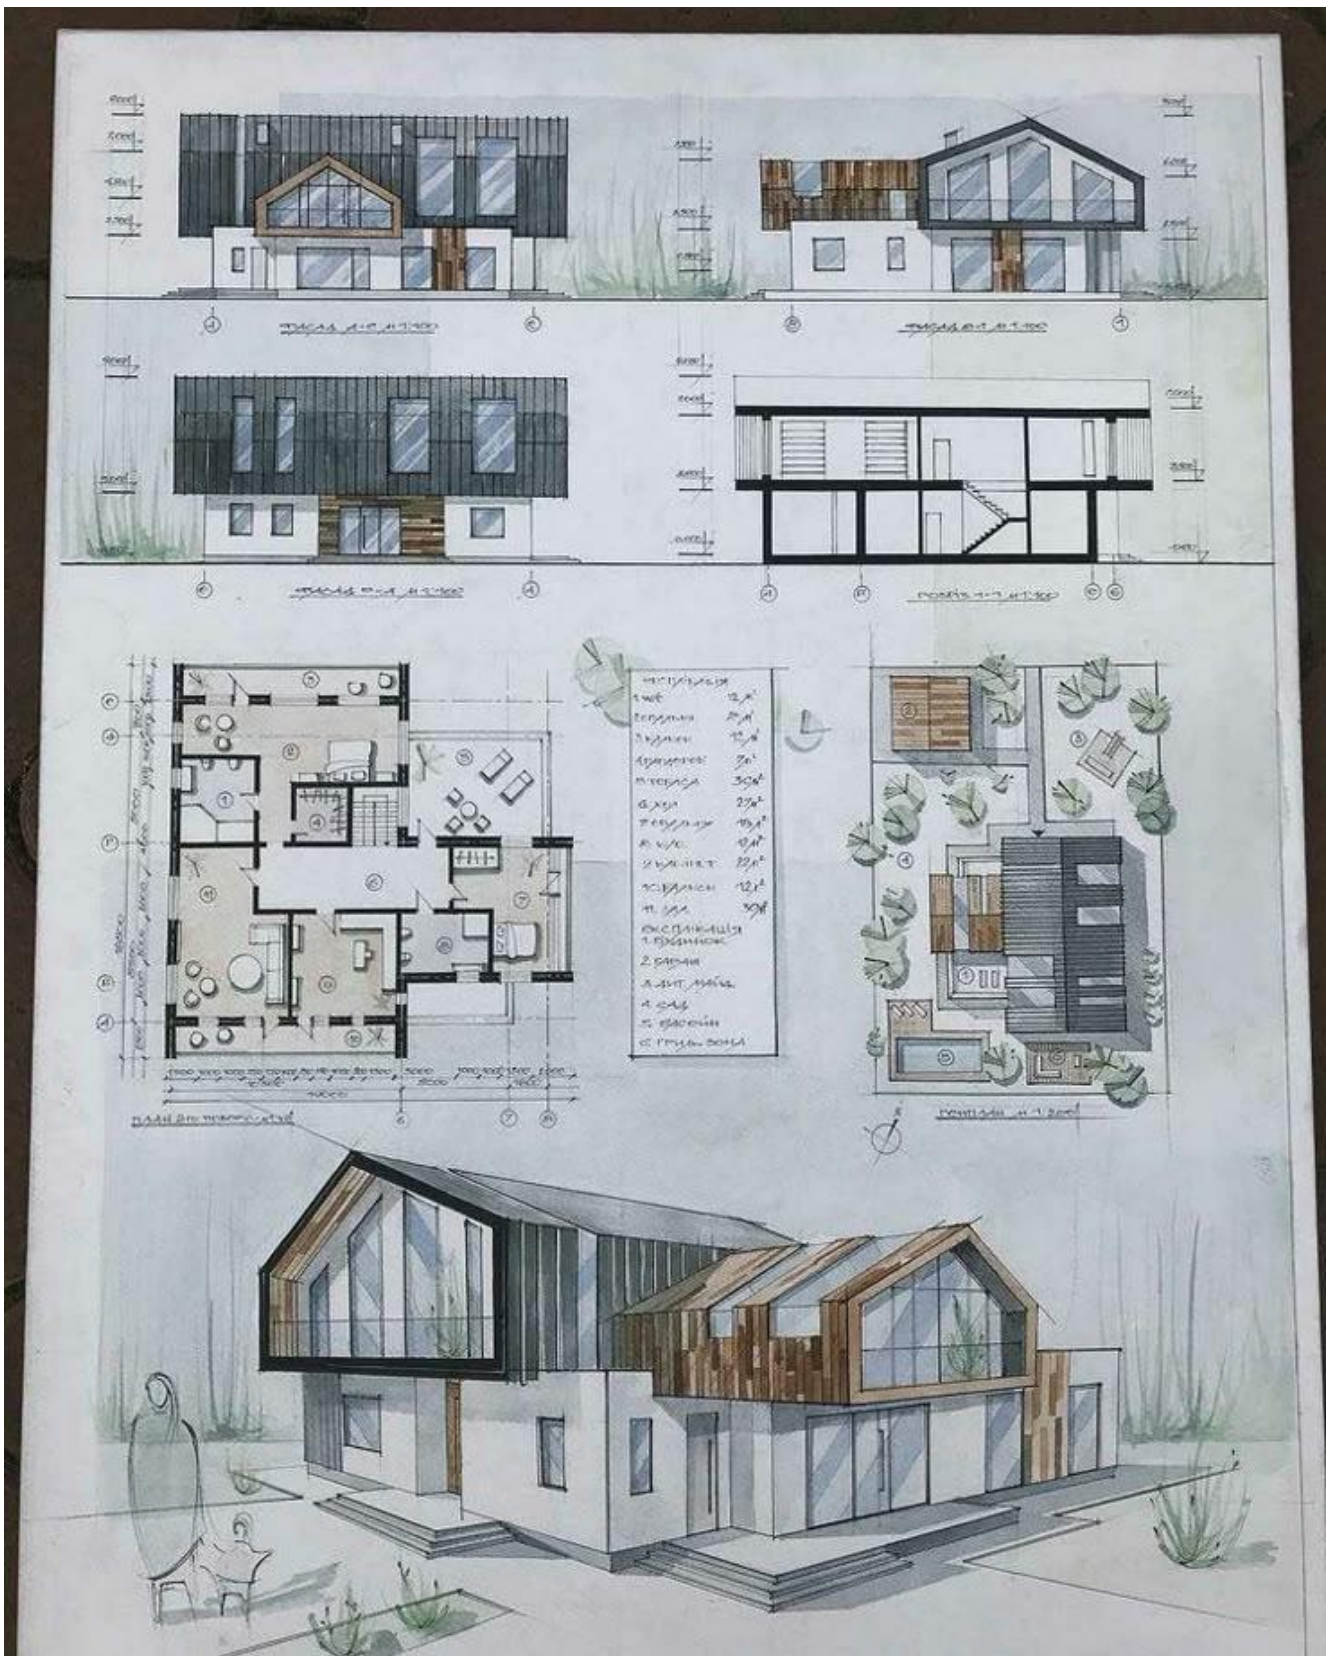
фасад А-Е М 1:100

фасад Ж-А М 1:100

фасад Е-А М 1:100

разрез 1-1 М 1:100

экспликация
1. кухня 12 м²
2. гостиная
3. кладовая
4. коридор
5. терраса 35 м²
6. холл
7. гардероб
8. с/у
9. кабинет
10. спальня 12 м²
11. зал 35 м²
экспликация
1. будинок
2. баня
3. дит. майд.
4. сад
5. басейн
6. груп. зона

план 1-го поверху М 1:100

генплан М 1:200